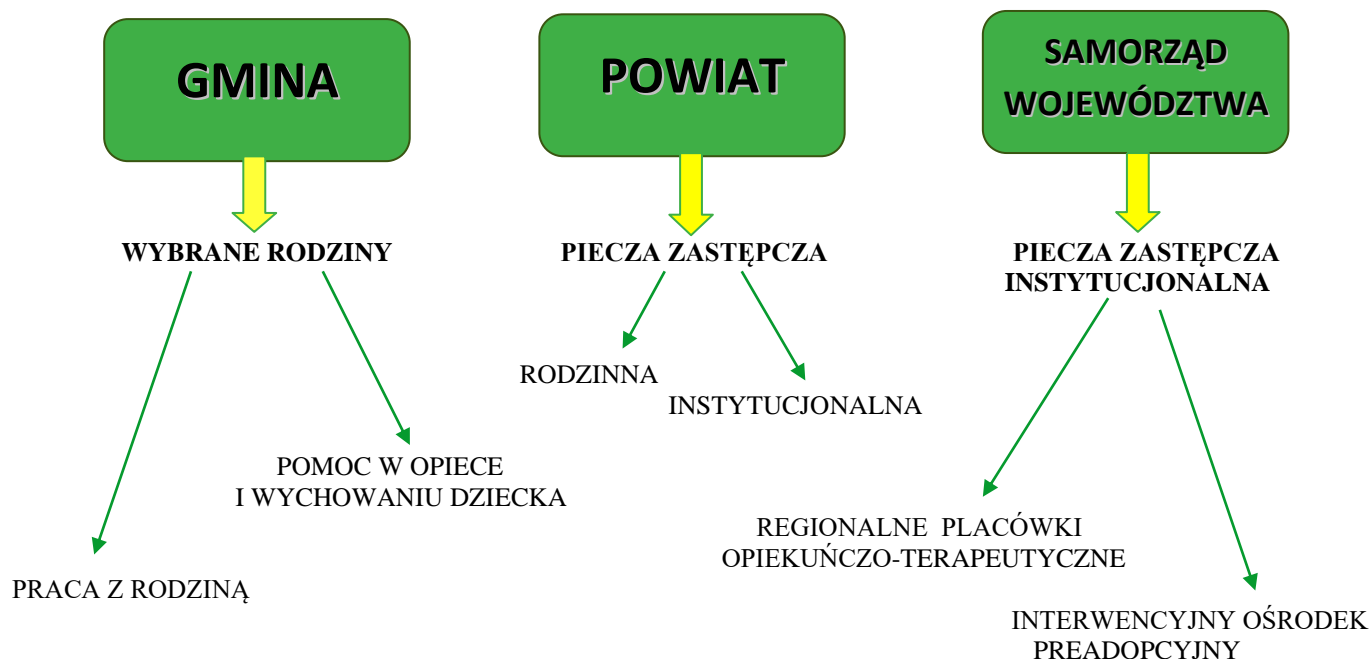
GMINA

POWIAT

SAMORZĄD WOJEWÓDZTWA

WYBRANE RODZINY

PIECZA ZASTĘPCZA

PIECZA ZASTĘPCZA INSTYTUCJONALNA

RODZINNA

INSTYTUCJONALNA

POMOC W OPIECE I WYCHOWANIU DZIECKA

PRACA Z RODZINĄ

REGIONALNE PLACÓWKI OPIEKUŃCZO-TERAPEUTYCZNE

INTERWENCYJNY OŚRODEK PREADOPCYJNY